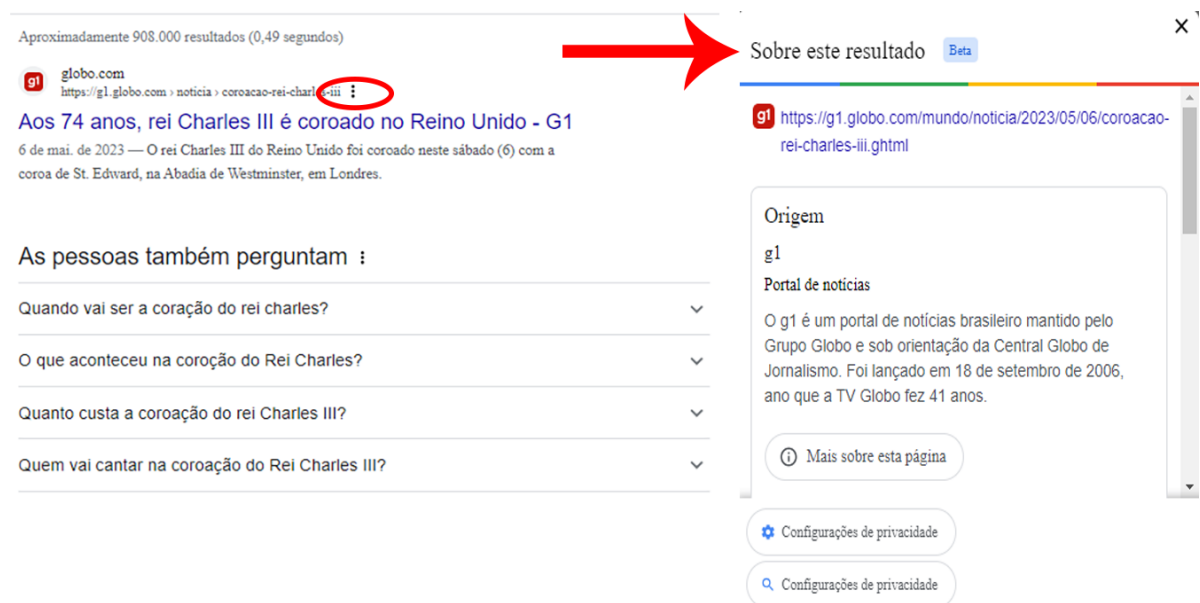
Aproximadamente 908.000 resultados (0,49 segundos)

g1
globo.com
https://g1.globo.com › noticia › coroacao-rei-charles-iii ⋮

Aos 74 anos, rei Charles III é coroado no Reino Unido - G1

6 de mai. de 2023 — O rei Charles III do Reino Unido foi coroado neste sábado (6) com a coroa de St. Edward, na Abadia de Westminster, em Londres.

As pessoas também perguntam ⋮

Quando vai ser a coração do rei charles?

O que aconteceu na coroção do Rei Charles?

Quanto custa a coroação do rei Charles III?

Quem vai cantar na coroação do Rei Charles III?

Sobre este resultado Beta

×

g1 https://g1.globo.com/mundo/noticia/2023/05/06/coroacao-rei-charles-iii.ghtml

Origem

g1

Portal de notícias

O g1 é um portal de notícias brasileiro mantido pelo Grupo Globo e sob orientação da Central Globo de Jornalismo. Foi lançado em 18 de setembro de 2006, ano que a TV Globo fez 41 anos.

Mais sobre esta página

Configurações de privacidade

Configurações de privacidade